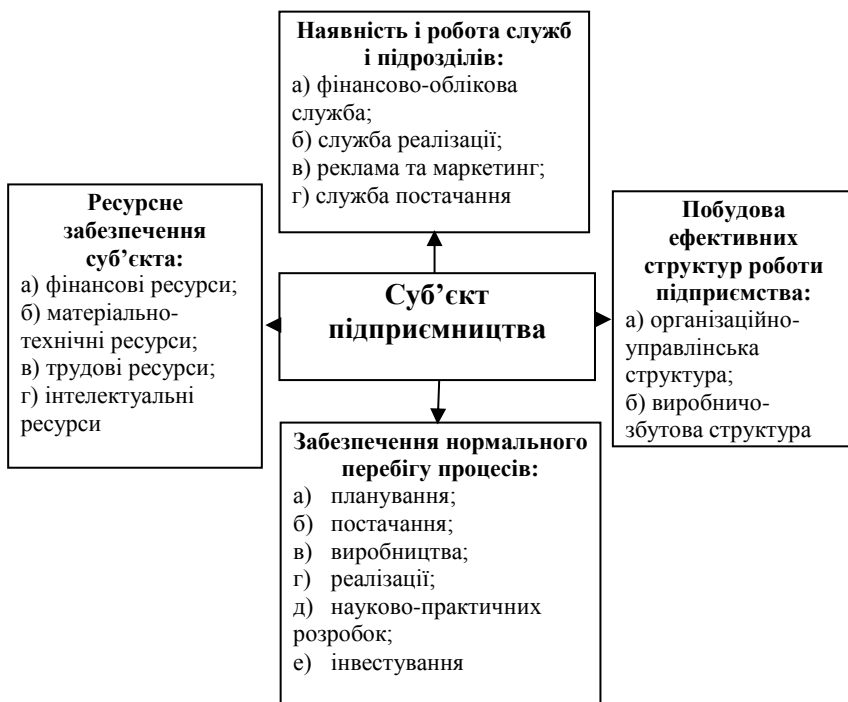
**Наявність і робота служб і підрозділів:**
а) фінансово-облікова служба;
б) служба реалізації;
в) реклама та маркетинг;
г) служба постачання

**Ресурсне забезпечення суб'єкта:**
а) фінансові ресурси;
б) матеріально-технічні ресурси;
в) трудові ресурси;
г) інтелектуальні ресурси

**Суб'єкт підприємництва**

**Побудова ефективних структур роботи підприємства:**
а) організаційно-управлінська структура;
б) виробничо-збутова структура

**Забезпечення нормального перебігу процесів:**
а) планування;
б) постачання;
в) виробництва;
г) реалізації;
д) науково-практичних розробок;
е) інвестування